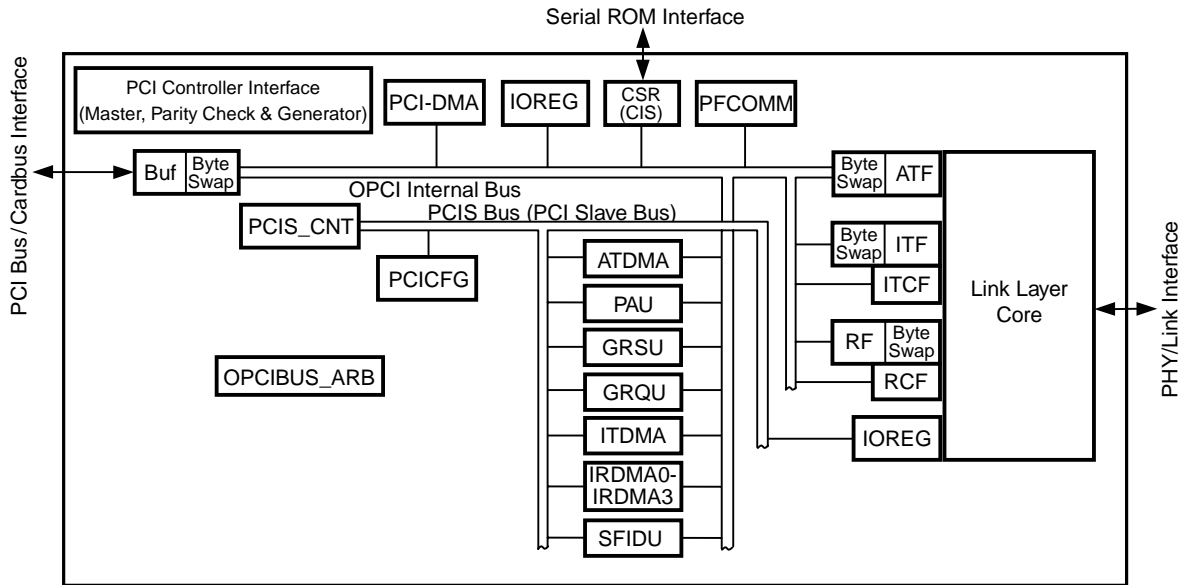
Serial ROM Interface

PCI Bus / Cardbus Interface

PCI Controller Interface (Master, Parity Check & Generator)

PCI-DMA

IOREG

CSR (CIS)

PFCOMM

Buf

Byte Swap

OPCI Internal Bus

PCIS Bus (PCI Slave Bus)

PCIS_CNT

PCICFG

OPCIBUS_ARB

ATDMA

PAU

GRSU

GRQU

ITDMA

IRDMA0-IRDMA3

SFIDU

Byte Swap

ATF

Byte Swap

ITF

ITCF

RF

Byte Swap

RCF

IOREG

Link Layer Core

PHY/Link Interface